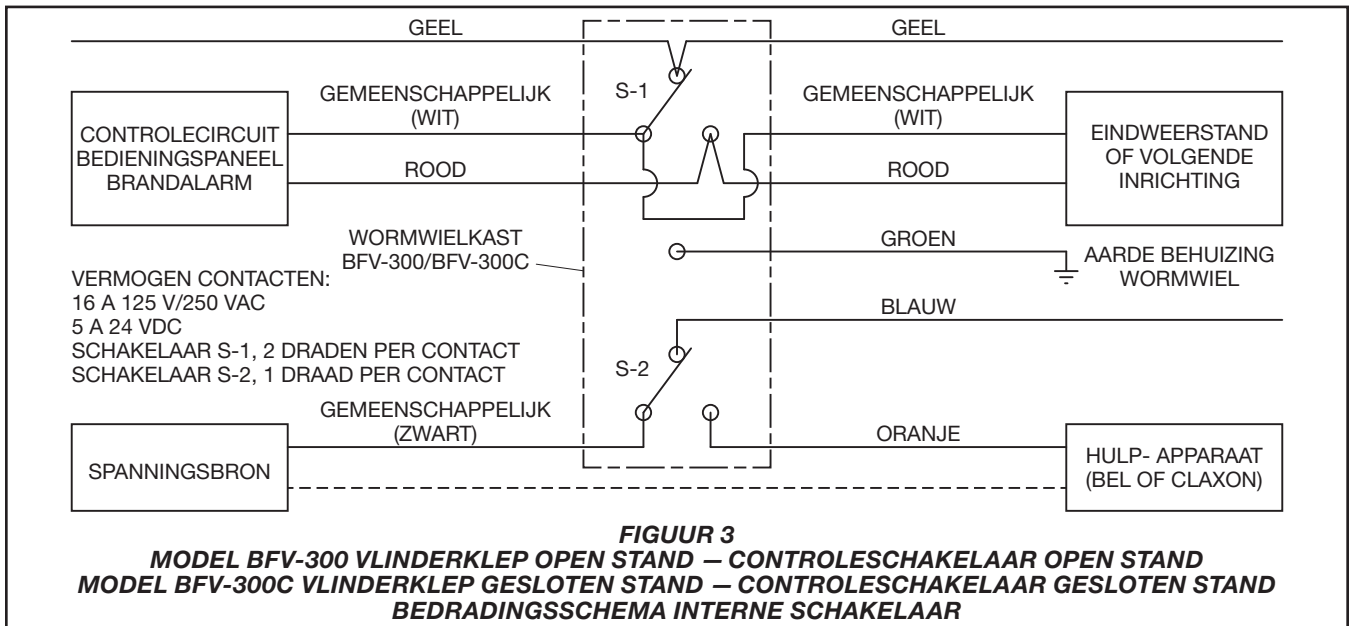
GEEL

GEEL

S-1

GEMEENSCHAPPELIJK (WIT)

GEMEENSCHAPPELIJK (WIT)

CONTROLECIRCUIT BEDIENINGSPANEEL BRANDALARM

ROOD

ROOD

EINDWEERSTAND OF VOLGENDE INRICHTING

WORMWIELKAST BFV-300/BFV-300C

GROEN

AARDE BEHUIZING WORMWIEL

VERMOGEN CONTACTEN:
16 A 125 V/250 VAC
5 A 24 VDC
SCHAKELAAR S-1, 2 DRADEN PER CONTACT
SCHAKELAAR S-2, 1 DRAAD PER CONTACT

BLAUW

S-2

GEMEENSCHAPPELIJK (ZWART)

ORANJE

SPANNINGSBRON

HULP- APPARAAT (BEL OF CLAXON)

FIGUUR 3
MODEL BFV-300 VLINDERKLEP OPEN STAND — CONTROLESCHAKELAAR OPEN STAND
MODEL BFV-300C VLINDERKLEP GESLOTEN STAND — CONTROLESCHAKELAAR GESLOTEN STAND
BEDRADINGSSCHEMA INTERNE SCHAKELAAR